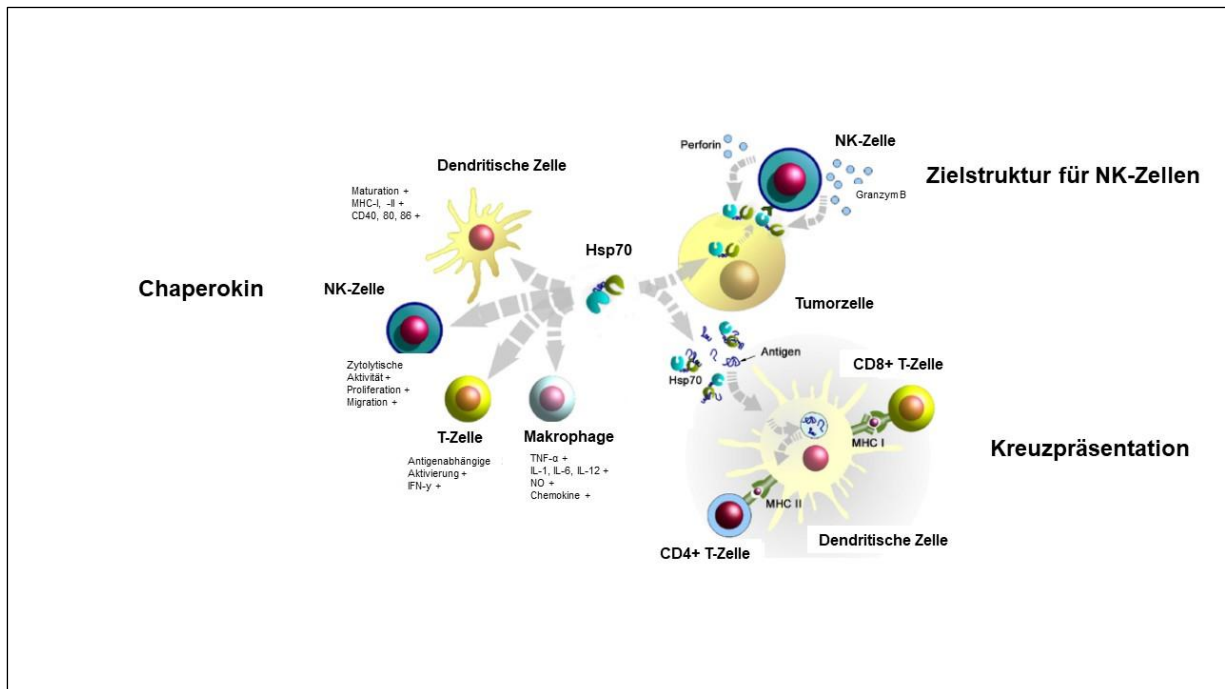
Chaperokin

Dendritische Zelle

Maturation +
MHC-I, -II +
CD40, 80, 86 +

NK-Zelle

Zytolytische Aktivität +
Proliferation +
Migration +

T-Zelle

Antigenabhängige Aktivierung +
IFN-y +

Makrophage

TNF-α +
IL-1, IL-6, IL-12 +
NO +
Chemokine +

Hsp70

Perforin

NK-Zelle

Granzym B

Zielstruktur für NK-Zellen

Tumorzelle

Antigen

Hsp70

CD8+ T-Zelle

MHC I

Kreuzpräsentation

MHC II

CD4+ T-Zelle

Dendritische Zelle